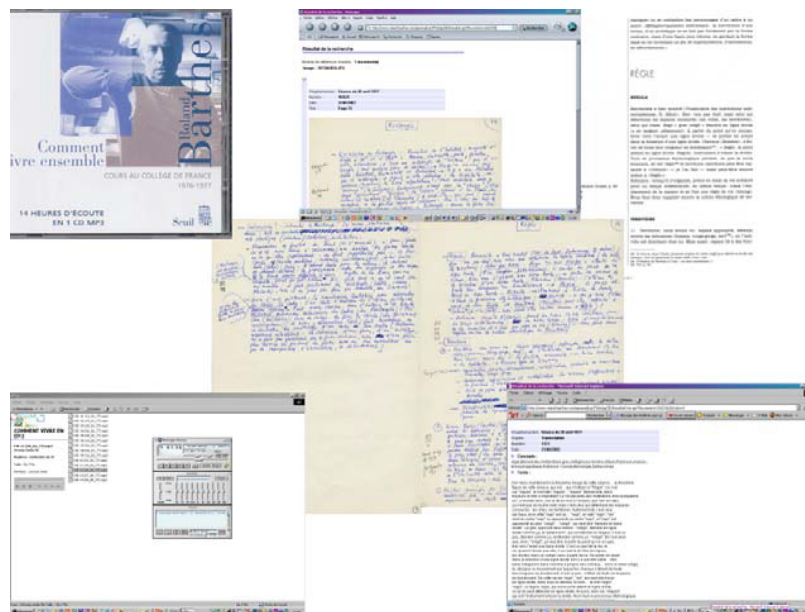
Roland Barthes

Comment vivre ensemble

COURS AU COLLÈGE DE FRANCE 1976-1977

14 HEURES D'ÉCOUTE EN 1 CD MP3

Seuil

Résultat de la recherche

Séance du 20 avril 1977

RÈGLE

RÈGLE

COMMENT VIVRE ENSEMBLE

Résultat de la recherche

Séance du 20 avril 1977

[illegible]